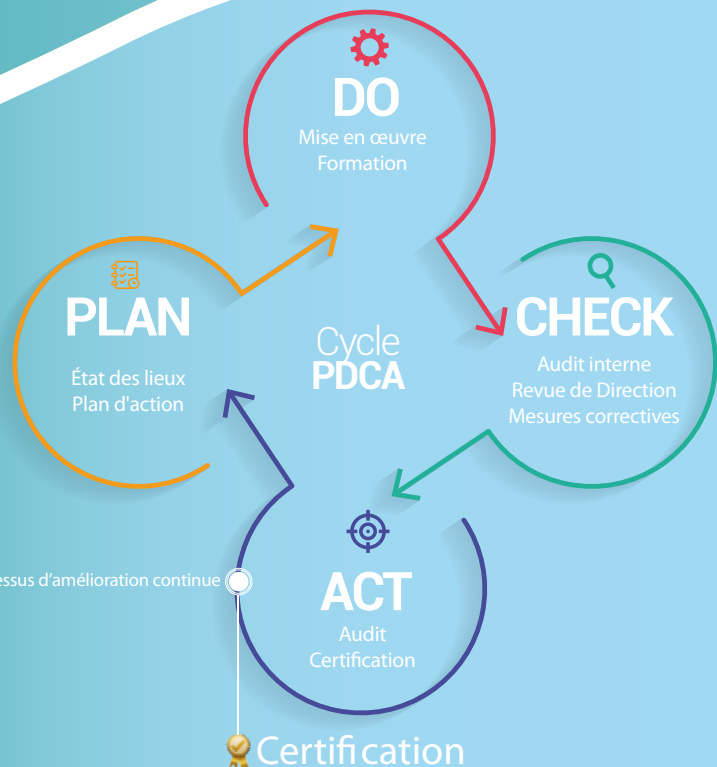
DO
Mise en œuvre
Formation

PLAN
État des lieux
Plan d'action

Cycle
PDCA

CHECK
Audit interne
Revue de Direction
Mesures correctives

essus d'amélioration continue

ACT
Audit
Certification

Certification